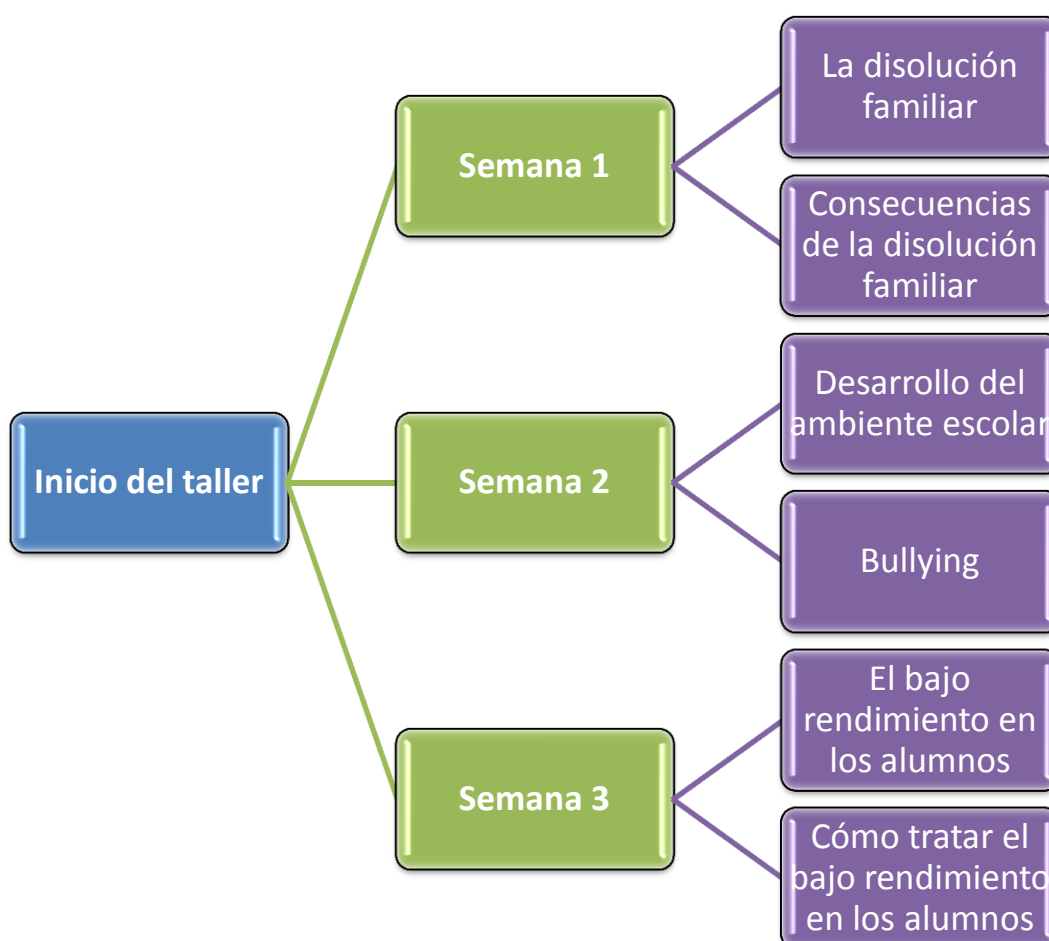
Inicio del taller

Semana 1

La disolución familiar

Consecuencias de la disolución familiar

Semana 2

Desarrollo del ambiente escolar

Bullying

Semana 3

El bajo rendimiento en los alumnos

Cómo tratar el bajo rendimiento en los alumnos